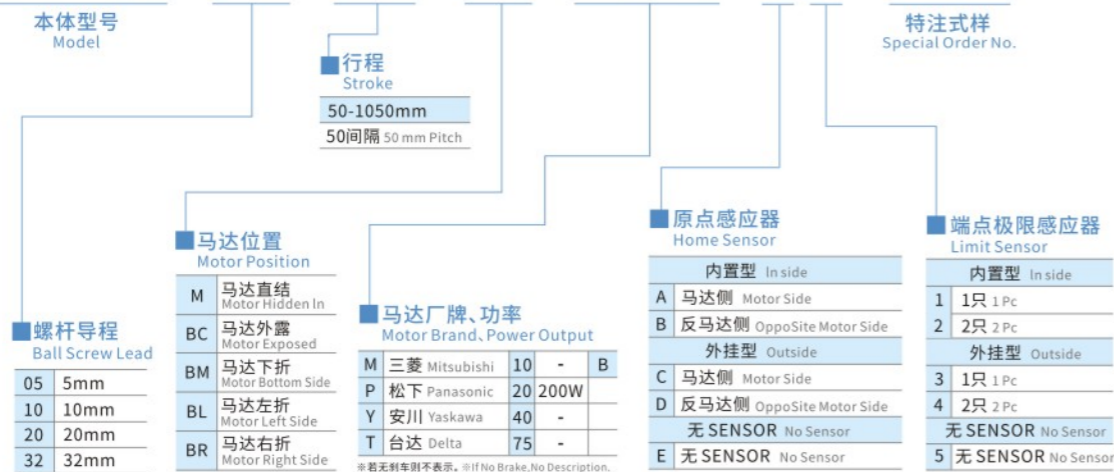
本体型号
Model

特注式样
Special Order No.

■行程
Stroke

| 50-1050mm |
|---|
| 50间隔 50 mm Pitch |

■马达位置
Motor Position

| M | 马达直结 Motor Hidden In |
|---|---|
| BC | 马达外露 Motor Exposed |
| BM | 马达下折 Motor Bottom Side |
| BL | 马达左折 Motor Left Side |
| BR | 马达右折 Motor Right Side |

■螺杆导程
Ball Screw Lead

| 05 | 5mm |
|---|---|
| 10 | 10mm |
| 20 | 20mm |
| 32 | 32mm |

■马达厂牌、功率
Motor Brand、Power Output

| M | 三菱 Mitsubishi | 10 | - | B |
|---|---|---|---|---|
| P | 松下 Panasonic | 20 | 200W | |
| Y | 安川 Yaskawa | 40 | - | |
| T | 台达 Delta | 75 | - | |

※若无刹车则不表示。※If No Brake,No Description.

■原点感应器
Home Sensor

| 内置型 In side | |
|---|---|
| A | 马达侧 Motor Side |
| B | 反马达侧 OppoSite Motor Side |
| 外挂型 Outside | |
| C | 马达侧 Motor Side |
| D | 反马达侧 OppoSite Motor Side |
| 无 SENSOR No Sensor | |
| E | 无 SENSOR No Sensor |

■端点极限感应器
Limit Sensor

| 内置型 In side | |
|---|---|
| 1 | 1只 1 Pc |
| 2 | 2只 2 Pc |
| 外挂型 Outside | |
| 3 | 1只 1 Pc |
| 4 | 2只 2 Pc |
| 无 SENSOR No Sensor | |
| 5 | 无 SENSOR No Sensor |